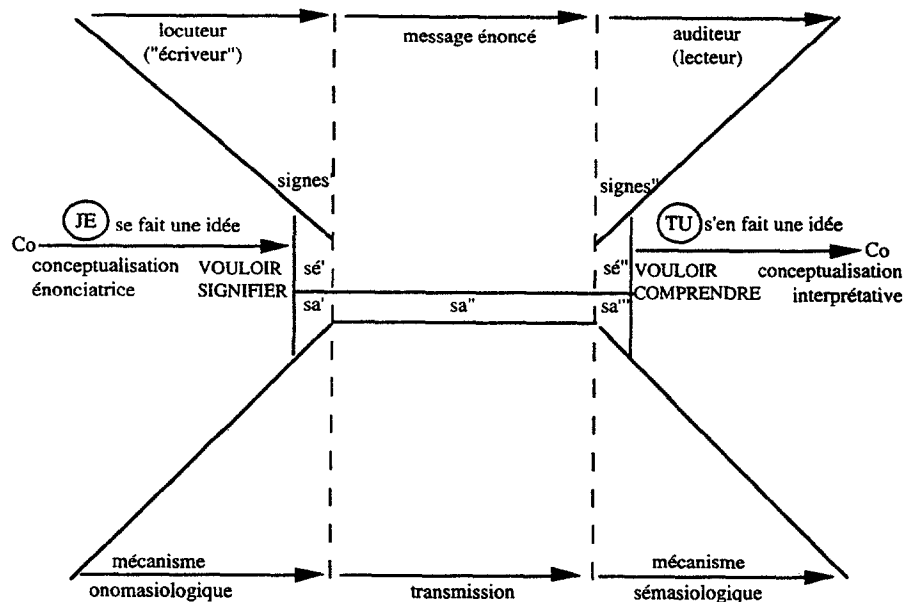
locuteur ("écriveur")

message énoncé

auditeur (lecteur)

signes'

signes"

JE se fait une idée

TU s'en fait une idée

Co

Co

conceptualisation énonciatrice

VOULOIR SIGNIFIER

sé'

sa'

sa"

sé"

sa'''

VOULOIR COMPRENDRE

conceptualisation interprétative

mécanisme onomasiologique

transmission

mécanisme sémasiologique